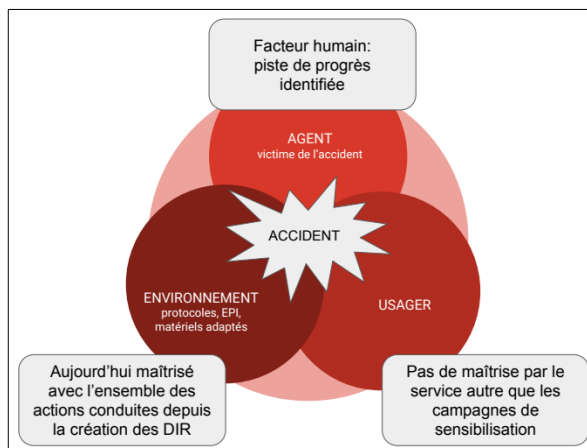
Facteur humain: piste de progrès identifiée

AGENT
victime de l'accident

ACCIDENT

ENVIRONNEMENT
protocoles, EPI, matériels adaptés

USAGER

Aujourd'hui maîtrisé avec l'ensemble des actions conduites depuis la création des DIR

Pas de maîtrise par le service autre que les campagnes de sensibilisation